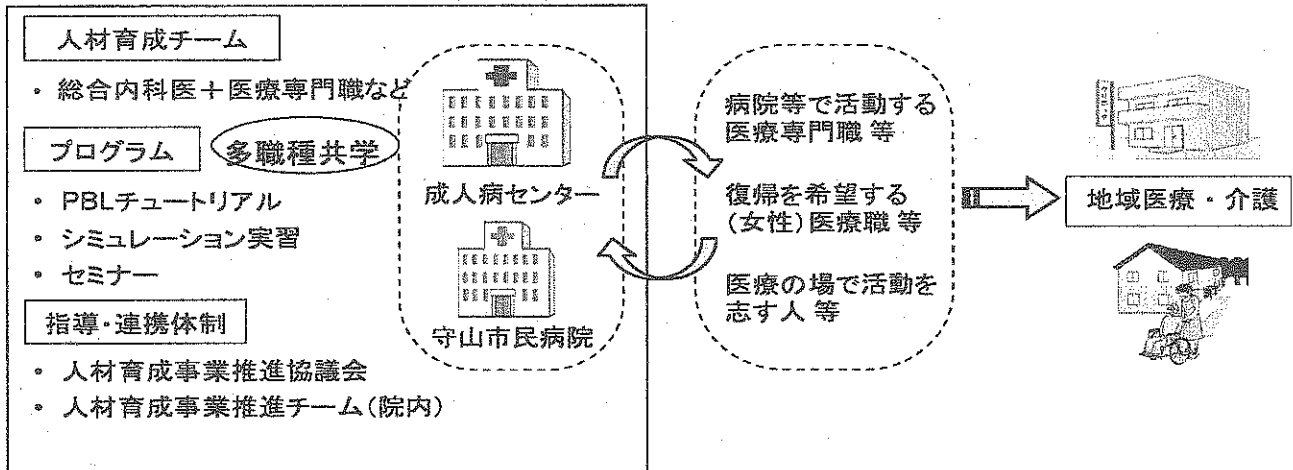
人材育成チーム

・ 総合内科医＋医療専門職など

プログラム　多職種共学

・ PBLチュートリアル
・ シミュレーション実習
・ セミナー

指導・連携体制

・ 人材育成事業推進協議会
・ 人材育成事業推進チーム（院内）

成人病センター

守山市民病院

病院等で活動する医療専門職 等

復帰を希望する（女性）医療職 等

医療の場で活動を志す人 等

地域医療・介護